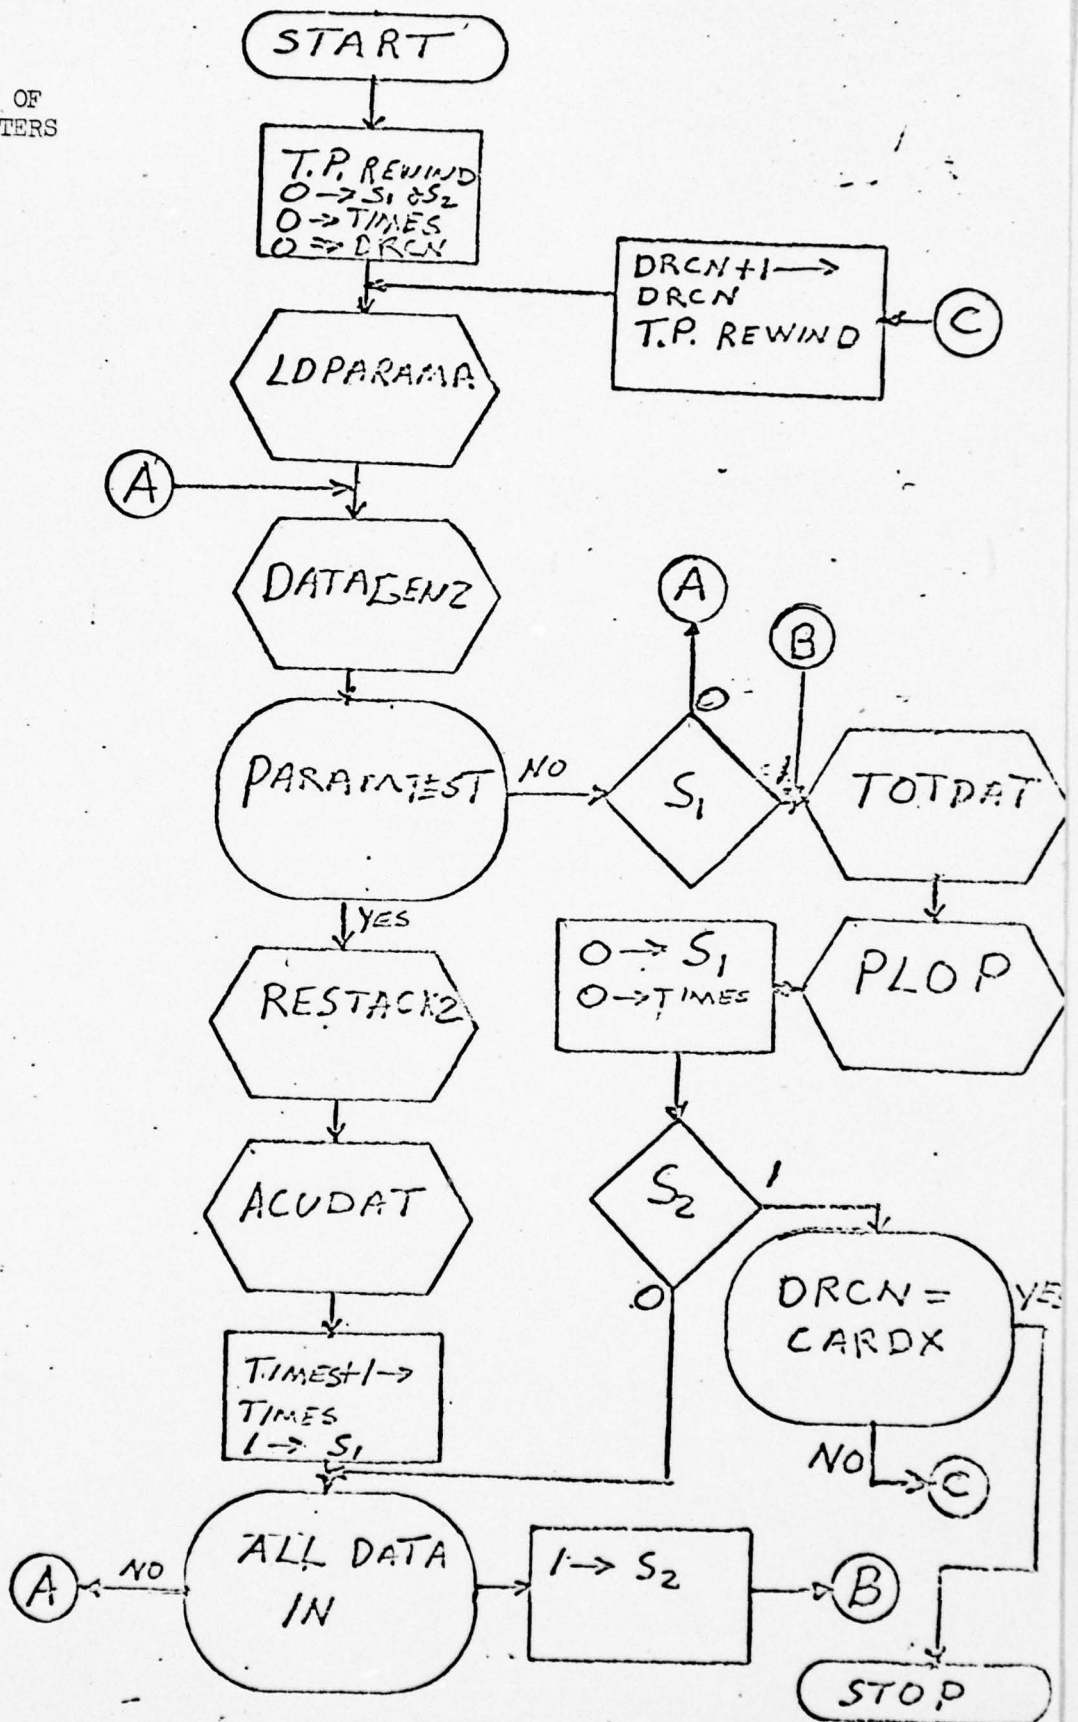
OF
TERS

START

T.P. REWIND
$0 \rightarrow S_1$ & $S_2$
$0 \rightarrow$ TIMES
$0 \rightarrow$ DRCN

DRCN+1 $\rightarrow$
DRCN
T.P. REWIND

C

LDPARAMA

A

DATAGENZ

A

B

0

PARAMTEST

NO

$S_1$

TOTDAT

YES

$0 \rightarrow S_1$
$0 \rightarrow$ TIMES

PLOP

RESTACK2

ACUDAT

$S_2$

1

0

DRCN = CARDX

YES

TIMES+1 $\rightarrow$
TIMES
$1 \rightarrow S_1$

NO

C

A

NO

ALL DATA IN

$1 \rightarrow S_2$

B

STOP